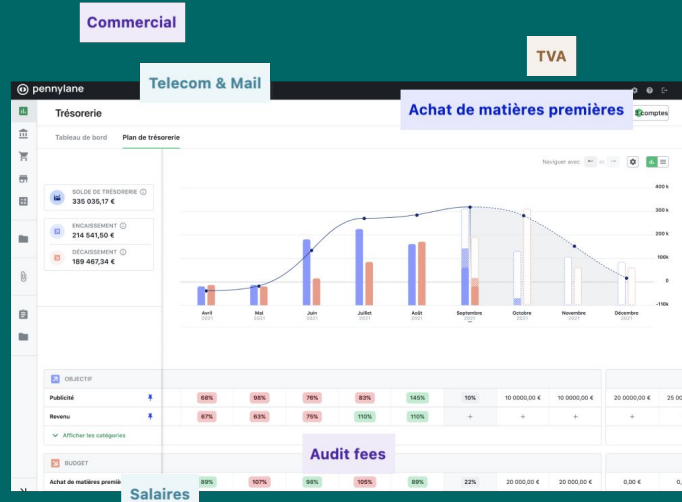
Commercial

TVA

Telecom & Mail

pennylane

Trésorerie

Achat de matières premières

comptes

Tableau de bord

Plan de trésorerie

Naviguer avec

SOLDE DE TRÉSORERIE

335 035,17 €

ENCAISSEMENT

214 541,50 €

DÉCAISSEMENT

189 467,34 €

400 k

300 k

200 k

100 k

0

-100k

Avril 2021

Mai 2021

Juin 2021

Juillet 2021

Août 2021

Septembre 2021

Octobre 2021

Novembre 2021

Décembre 2021

OBJECTIF

| | | | | | | | | | |
|---|---|---|---|---|---|---|---|---|---|
| Publicité | 68% | 98% | 76% | 83% | 145% | 10% | 10 000,00 € | 10 0000,00 € | 20 0000,00 € |
| Revenu | 67% | 63% | 75% | 110% | 110% | + | + | + | + |

Afficher les catégories

Audit fees

BUDGET

| | | | | | | | | | |
|---|---|---|---|---|---|---|---|---|---|
| Achat de matières premiè | | 89% | 107% | 98% | 105% | 89% | 22% | 20 000,00 € | 20 000,00 € | 0,00 € | 0,00 € |

Salaires